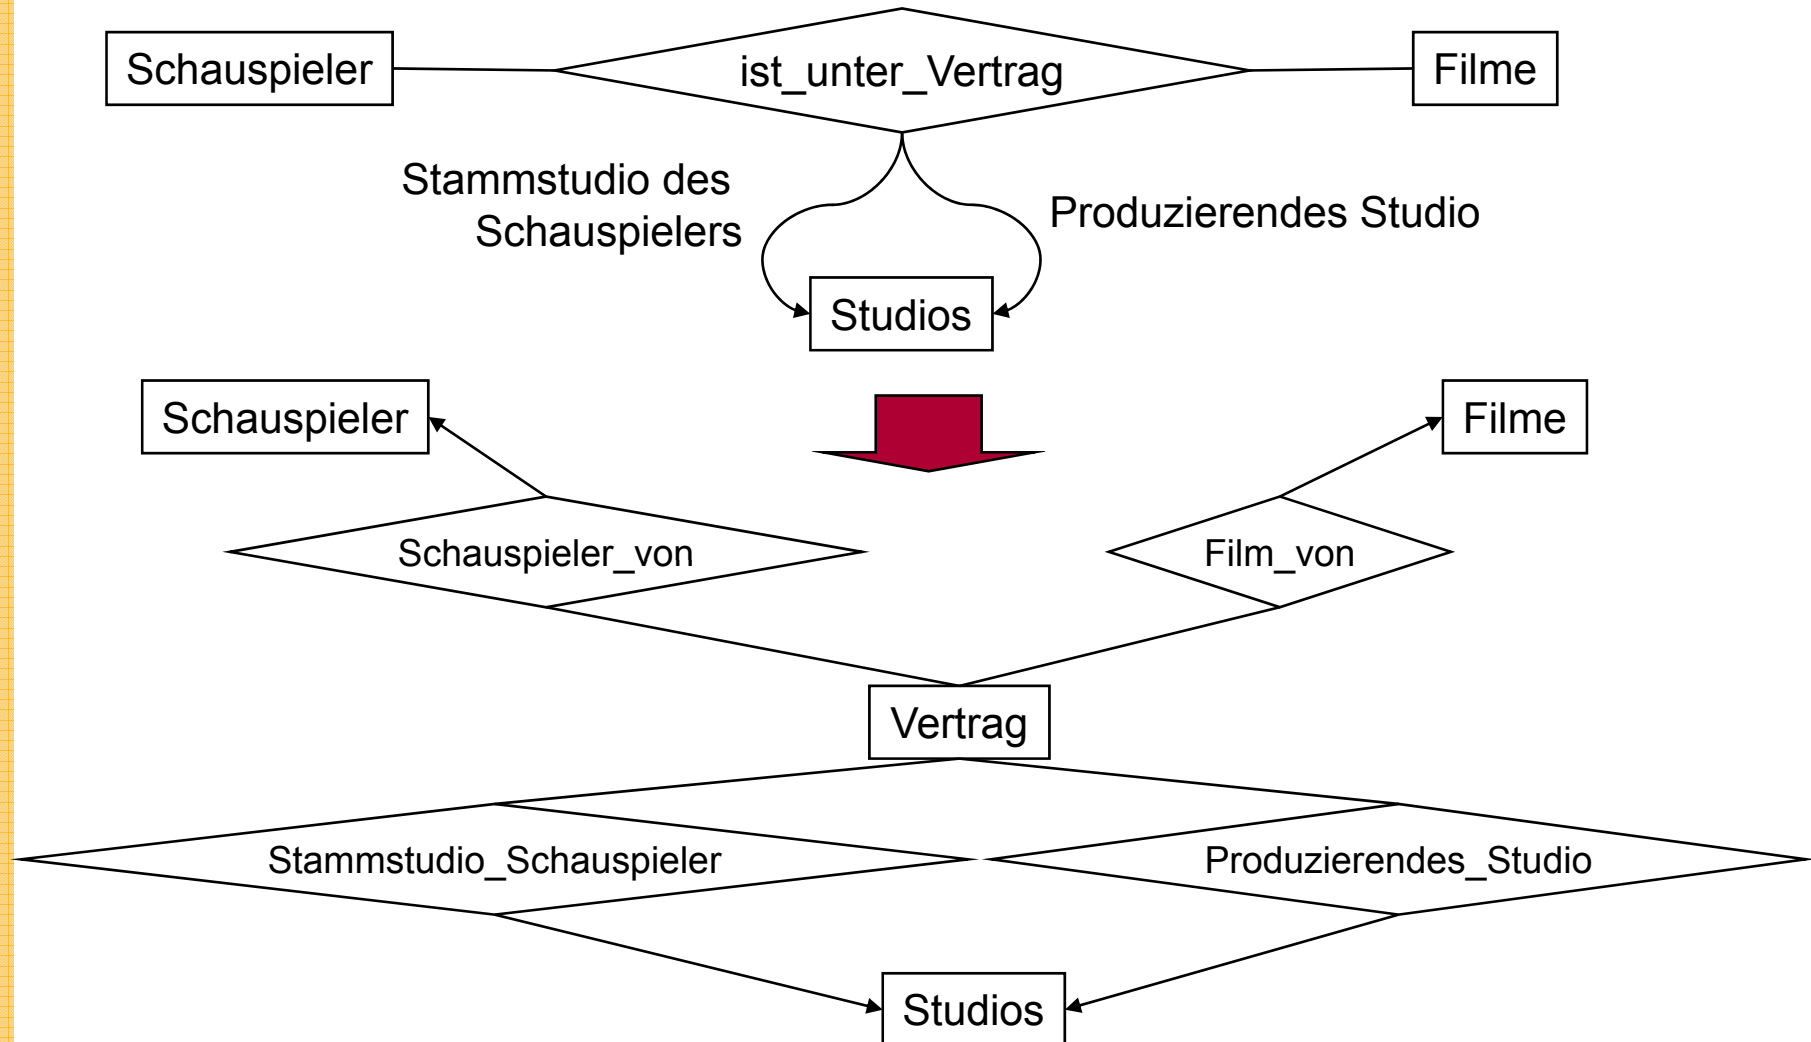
Schauspieler

ist_unter_Vertrag

Filme

Stammstudio des Schauspielers

Produzierendes Studio

Studios

Schauspieler

Filme

Schauspieler_von

Film_von

Vertrag

Stammstudio_Schauspieler

Produzierendes_Studio

Studios